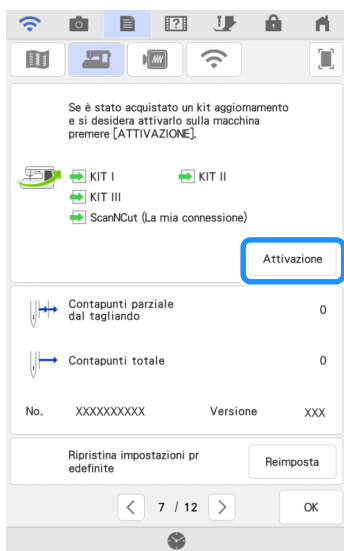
Se è stato acquistato un kit aggiornamento e si desidera attivarlo sulla macchina premere [ATTIVAZIONE].

KIT I
KIT II
KIT III
ScanNCut (La mia connessione)

Attivazione

Contapunti parziale dal tagliando
0

Contapunti totale
0

No. XXXXXXXXXX Versione XXX

Ripristina impostazioni pr edefinite
Reimposta

7 / 12

OK